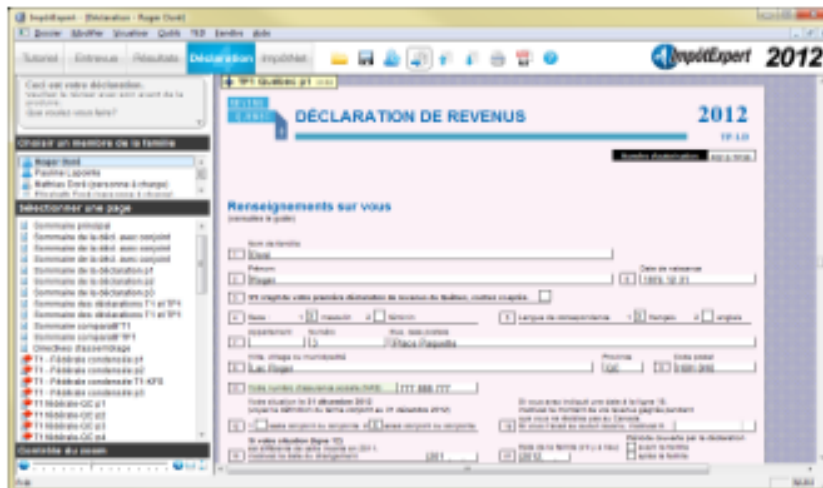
ImpôtExpert - [Déclaration - Roger Doré]

Dossier Modifier Visualiser Outils TED Fenêtre Aide

Tutoriel Entrevue Résultats Déclaration Impôtnet

ImpôtExpert 2012

Ceci est votre déclaration.
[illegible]
Que voulez-vous faire?

Choisir un membre de la famille

Roger Doré
Pauline Laporte
Mathieu Doré (personne à charge)
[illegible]

Sélectionner une page

Sommaire principal
Sommaire de la décl. avec conjoint
Sommaire de la décl. avec conjoint
Sommaire de la décl. avec conjoint
Sommaire de la déclaration p1
Sommaire de la déclaration p2
Sommaire de la déclaration p3
Sommaire des déclarations T1 et TP1
Sommaire des déclarations T1 et TP1
Sommaire comparatif T1
Sommaire comparatif TP1
Directives d'assemblage
T1 - Fédérale condensée p1
T1 - Fédérale condensée p2
T1 - Fédérale condensée T1-KFS
T1 - Fédérale condensée p3
T1 fédérale-QC p1
T1 fédérale-QC p2
T1 fédérale-QC p3
T1 fédérale-QC p4

Contrôle du revenu

TP1 Québec p1

DÉCLARATION DE REVENUS

2012

TP-1.D

Renseignements sur vous
(consultez le guide)

Nom de famille
Doré

Prénom
Roger

Date de naissance
1955 12 31

Si c'est votre première déclaration de revenus du Québec, cochez la case

Sexe : masculin féminin

Langue de correspondance : français anglais

Appartement Numéro Rue, case postale
Place Paquette

Ville, village ou municipalité
Lac Roger

Province
QC

Code postal

Votre numéro d'assurance sociale (NAS)
777 888 777

Votre situation le 31 décembre 2012
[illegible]

Si vous avez indiqué une date à la ligne 16,
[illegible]

Si votre situation (ligne 12)
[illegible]

2012